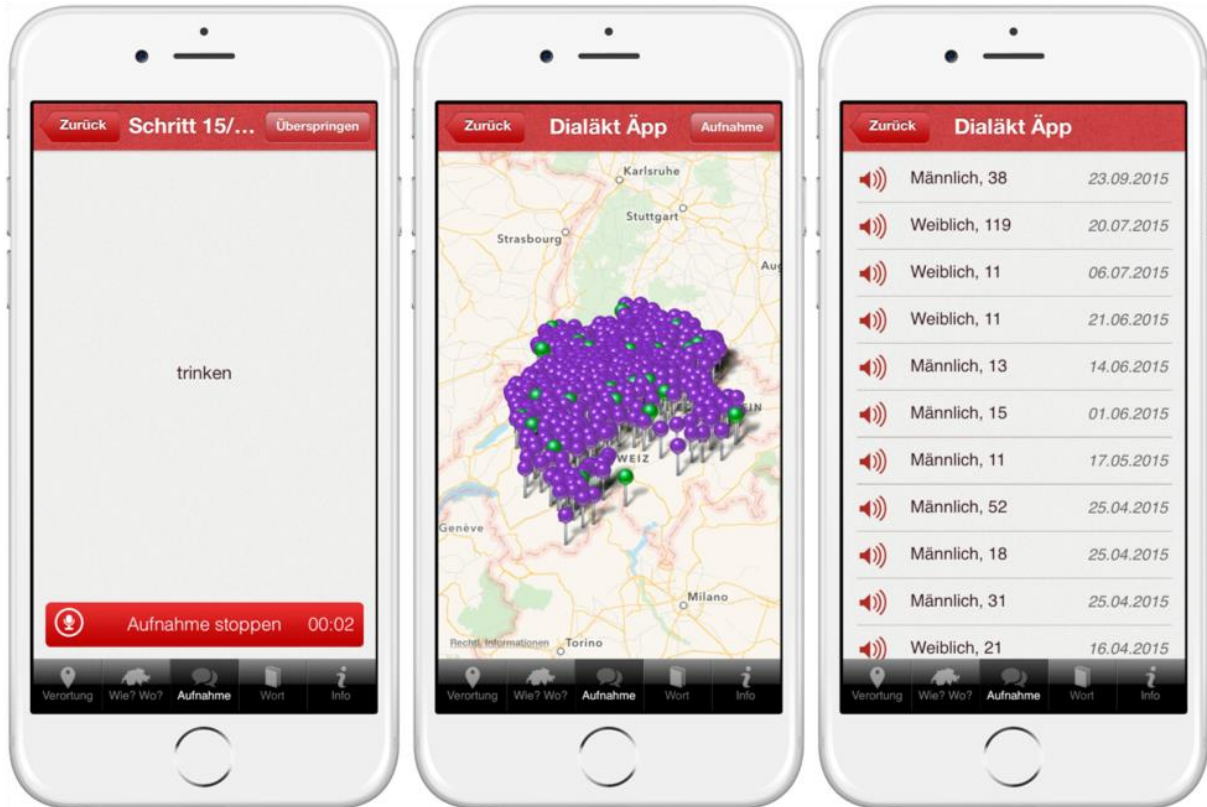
Zurück Schritt 15/... Überspringen

trinken

Aufnahme stoppen 00:02

Verortung Wie? Wo? Aufnahme Wort Info

Zurück Dialäkt Äpp Aufnahme

Karlsruhe
Stuttgart
Strasbourg
Aug
EIN
WEIZ
Genève
Milano
Rechtl. Informationen
Torino

Verortung Wie? Wo? Aufnahme Wort Info

Zurück Dialäkt Äpp

Männlich, 38 23.09.2015
Weiblich, 119 20.07.2015
Weiblich, 11 06.07.2015
Weiblich, 11 21.06.2015
Männlich, 13 14.06.2015
Männlich, 15 01.06.2015
Männlich, 11 17.05.2015
Männlich, 52 25.04.2015
Männlich, 18 25.04.2015
Männlich, 31 25.04.2015
Weiblich, 21 16.04.2015

Verortung Wie? Wo? Aufnahme Wort Info